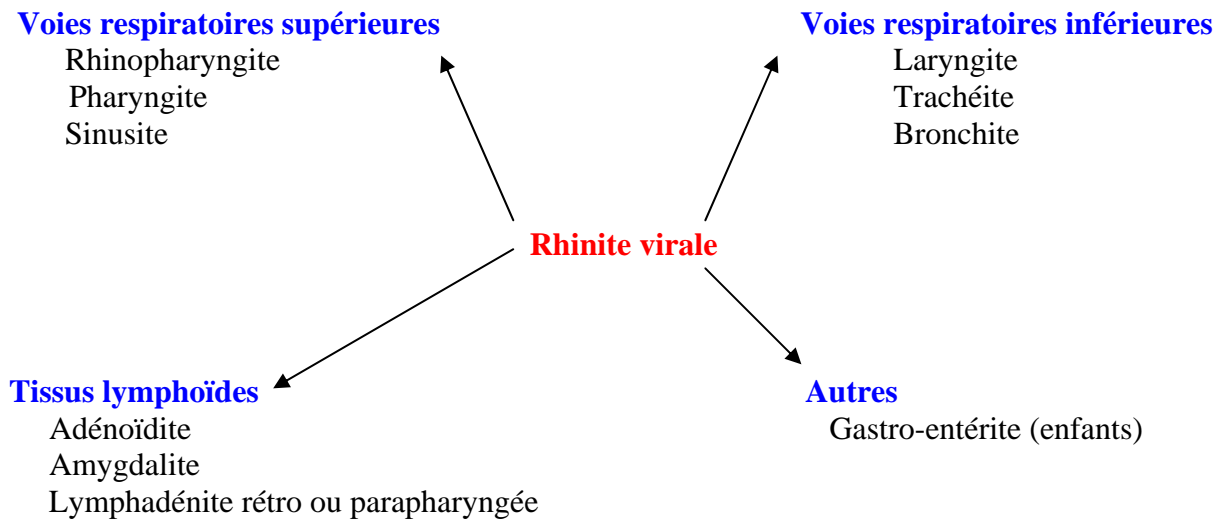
Voies respiratoires supérieures
Rhinopharyngite
Pharyngite
Sinusite

Voies respiratoires inférieures
Laryngite
Trachéite
Bronchite

Rhinite virale

Tissus lymphoïdes
Adénoïdite
Amygdalite
Lymphadénite rétro ou parapharyngée

Autres
Gastro-entérite (enfants)